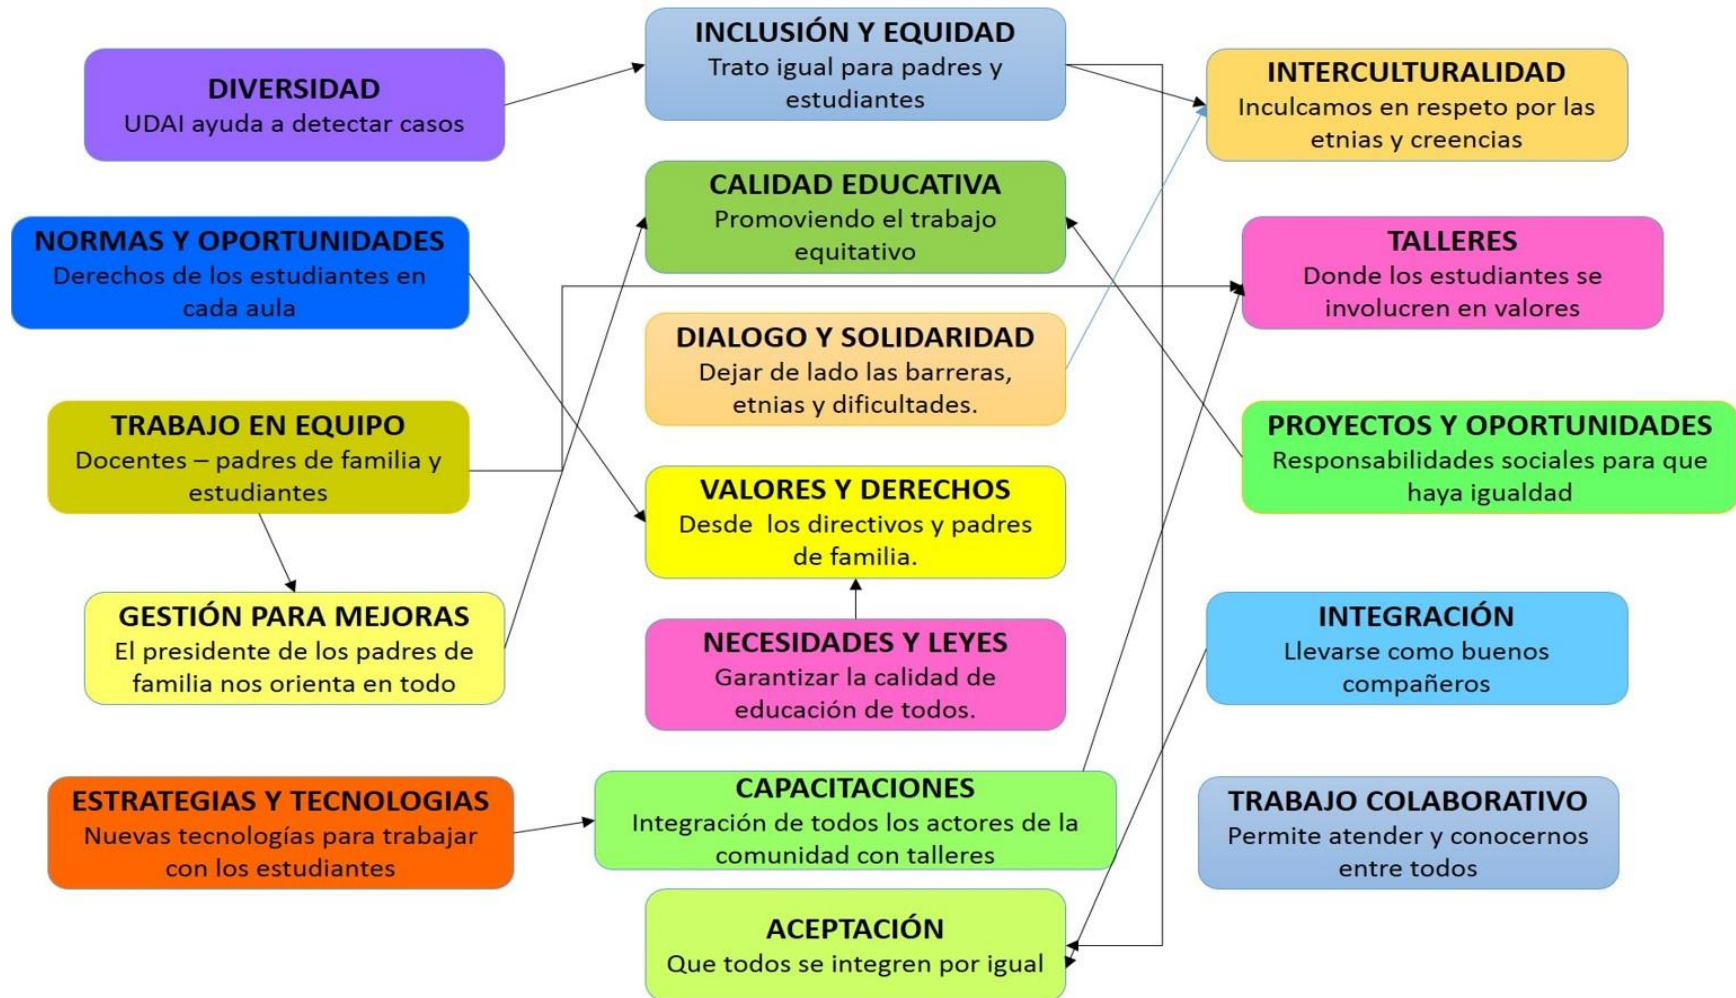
DIVERSIDAD
UDAI ayuda a detectar casos

INCLUSIÓN Y EQUIDAD
Trato igual para padres y estudiantes

INTERCULTURALIDAD
Inculcamos en respeto por las etnias y creencias

NORMAS Y OPORTUNIDADES
Derechos de los estudiantes en cada aula

CALIDAD EDUCATIVA
Promoviendo el trabajo equitativo

TALLERES
Donde los estudiantes se involucren en valores

DIALOGO Y SOLIDARIDAD
Dejar de lado las barreras, etnias y dificultades.

TRABAJO EN EQUIPO
Docentes – padres de familia y estudiantes

PROYECTOS Y OPORTUNIDADES
Responsabilidades sociales para que haya igualdad

VALORES Y DERECHOS
Desde los directivos y padres de familia.

GESTIÓN PARA MEJORAS
El presidente de los padres de familia nos orienta en todo

NECESIDADES Y LEYES
Garantizar la calidad de educación de todos.

INTEGRACIÓN
Llevarse como buenos compañeros

ESTRATEGIAS Y TECNOLOGIAS
Nuevas tecnologías para trabajar con los estudiantes

CAPACITACIONES
Integración de todos los actores de la comunidad con talleres

TRABAJO COLABORATIVO
Permite atender y conocernos entre todos

ACEPTACIÓN
Que todos se integren por igual